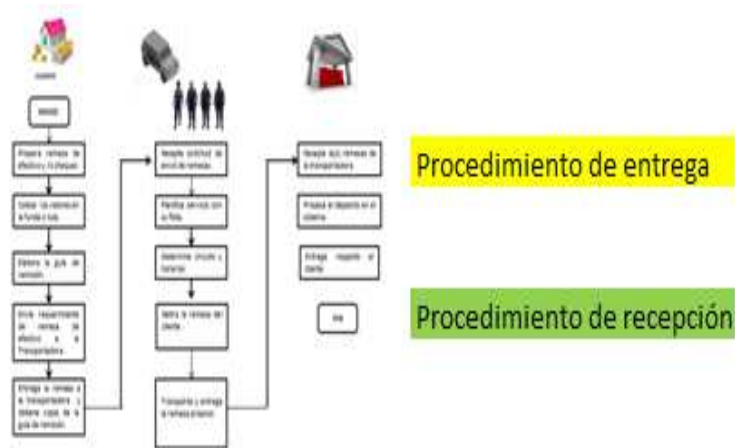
Inicio

Prepara remesa de efectivo y/o cheques

Colocar la remesa en la funda o bolsa

Elabora la guía de remisión

Envía requerimiento de remesa de efectivo a la Transportadora

Entrega la remesa a la transportadora y obtiene copia de la guía de remisión

Recepta solicitud de envío de remesas

Planifica servicio con la flota

Determina circuito y horarios

Retira la remesa del cliente

Transporta y entrega la remesa al banco

Recepta la remesa de la transportadora

Procesa el depósito en el sistema

Entrega recepción al cliente

Fin

Procedimiento de entrega

Procedimiento de recepción